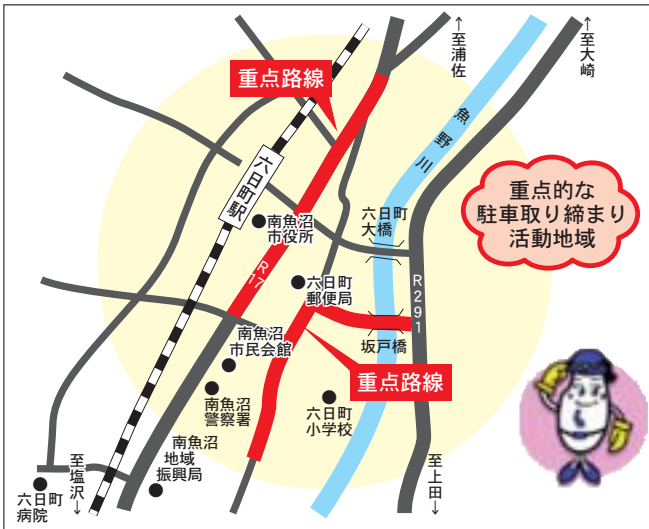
重点路線

六日町駅

R17

↑至浦佐

魚野川

↑至大崎

重点的な駐車取り締まり活動地域

南魚沼市役所

六日町大橋

六日町郵便局

R291

南魚沼市民会館

坂戸橋

重点路線

南魚沼警察署

六日町小学校

南魚沼地域振興局

至塩沢↓

六日町病院

至上田↓